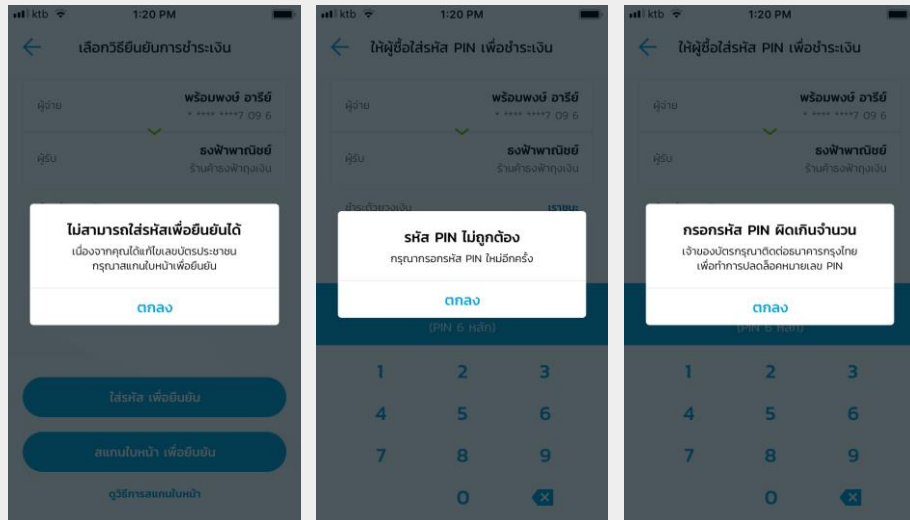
ktb 1:20 PM

เลือกวิธียืนยันการชำระเงิน

ผู้จ่าย พร้อมพงษ์ อารีย์
* **** ****7 09 6

ผู้รับ ธงฟ้าพาณิชย์
ร้านค้าธงฟ้าถุงเงิน

ไม่สามารถใส่รหัสเพื่อยืนยันได้
เนื่องจากคุณได้แก้ไขเลขบัตรประชาชน กรุณาสแกนใบหน้าเพื่อยืนยัน

ตกลง

ใส่รหัส เพื่อยืนยัน

สแกนใบหน้า เพื่อยืนยัน

ดูวิธีการสแกนใบหน้า

ktb 1:20 PM

ให้ผู้ซื้อใส่รหัส PIN เพื่อชำระเงิน

ผู้จ่าย พร้อมพงษ์ อารีย์
* **** ****7 09 6

ผู้รับ ธงฟ้าพาณิชย์
ร้านค้าธงฟ้าถุงเงิน

ชำระด้วยเงิน เราชนะ

รหัส PIN ไม่ถูกต้อง
กรุณากรอกรหัส PIN ใหม่อีกครั้ง

ตกลง

(PIN 6 หลัก)

1 2 3
4 5 6
7 8 9
0

ktb 1:20 PM

ให้ผู้ซื้อใส่รหัส PIN เพื่อชำระเงิน

ผู้จ่าย พร้อมพงษ์ อารีย์
* **** ****7 09 6

ผู้รับ ธงฟ้าพาณิชย์
ร้านค้าธงฟ้าถุงเงิน

กรอกรหัส PIN ผิดเกินจำนวน
เจ้าของบัตรกรุณาติดต่อธนาคารกรุงไทย เพื่อทำการปลดล็อครหมายเลข PIN

ตกลง

(PIN 6 หลัก)

1 2 3
4 5 6
7 8 9
0